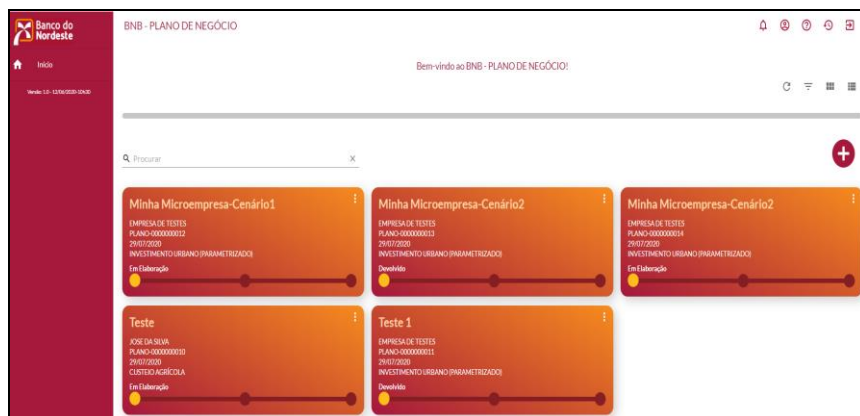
Banco do Nordeste

Início

Versão: 1.0 - 12/06/2020 10h30

BNB - PLANO DE NEGÓCIO

Bem-vindo ao BNB - PLANO DE NEGÓCIO!

Procurar

Minha Microempresa-Cenário1
EMPRESA DE TESTES
PLANO-0000000012
29/07/2020
INVESTIMENTO URBANO (PARAMETRIZADO)
Em Elaboração

Minha Microempresa-Cenário2
EMPRESA DE TESTES
PLANO-0000000013
29/07/2020
INVESTIMENTO URBANO (PARAMETRIZADO)
Devolvido

Minha Microempresa-Cenário2
EMPRESA DE TESTES
PLANO-0000000014
29/07/2020
INVESTIMENTO URBANO (PARAMETRIZADO)
Em Elaboração

Teste
JOSE DA SILVA
PLANO-0000000010
29/07/2020
CUSTEIO AGRÍCOLA
Em Elaboração

Teste 1
EMPRESA DE TESTES
PLANO-0000000011
29/07/2020
INVESTIMENTO URBANO (PARAMETRIZADO)
Devolvido